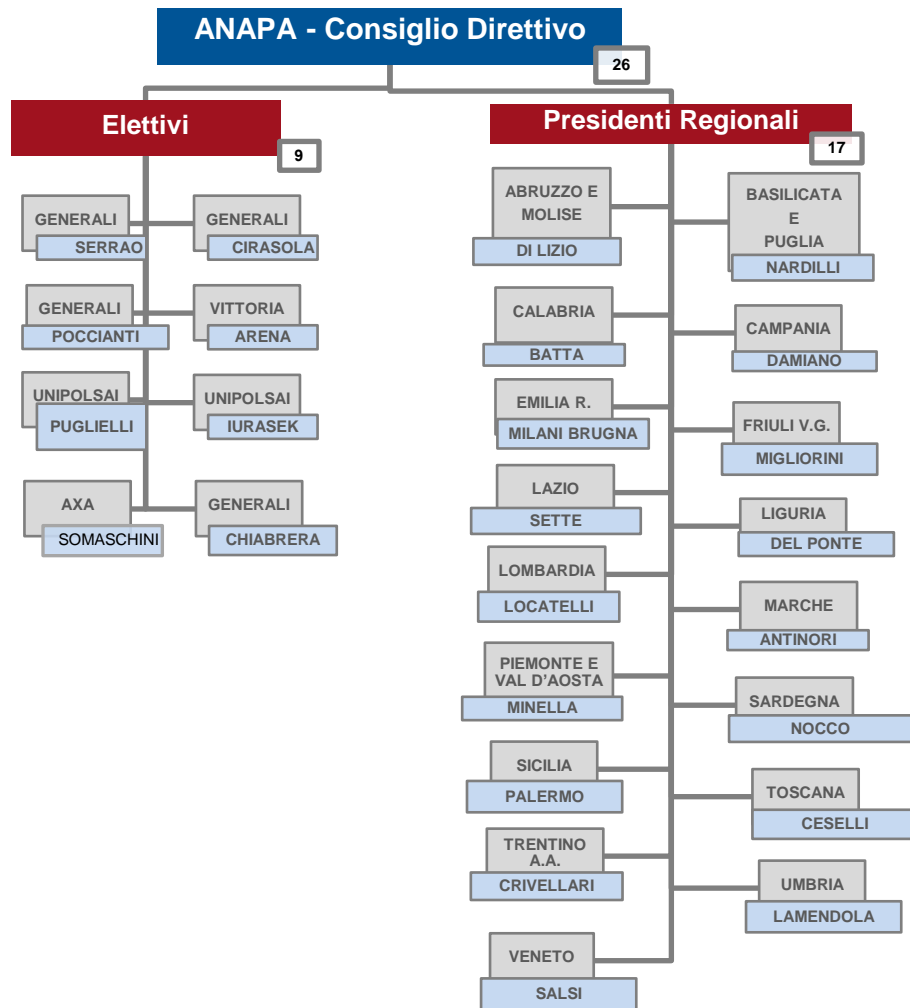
ANAPA - Consiglio Direttivo
26

Elettivi
9

GENERALI
SERRAO

GENERALI
CIRASOLA

GENERALI
POCCIANTI

VITTORIA
ARENA

UNIPOLSAI
PUGLIELLI

UNIPOLSAI
IURASEK

AXA
SOMASCHINI

GENERALI
CHIABRERA

Presidenti Regionali
17

ABRUZZO E MOLISE
DI LIZIO

BASILICATA E PUGLIA
NARDILLI

CALABRIA
BATTA

CAMPANIA
DAMIANO

EMILIA R.
MILANI BRUGNA

FRIULI V.G.
MIGLIORINI

LAZIO
SETTE

LIGURIA
DEL PONTE

LOMBARDIA
LOCATELLI

MARCHE
ANTINORI

PIEMONTE E VAL D'AOSTA
MINELLA

SARDEGNA
NOCCO

SICILIA
PALERMO

TOSCANA
CESELLI

TRENTINO A.A.
CRIVELLARI

UMBRIA
LAMENDOLA

VENETO
SALSI